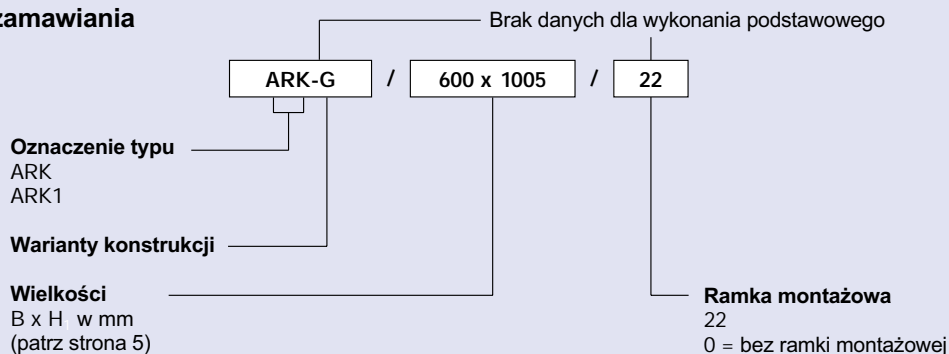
zamawiania

Brak danych dla wykonania podstawowego

ARK-G / 600 x 1005 / 22

Oznaczenie typu
ARK
ARK1

Warianty konstrukcji

Wielkości
B x H w mm
(patrz strona 5)

Ramka montażowa
22
0 = bez ramki montażowej